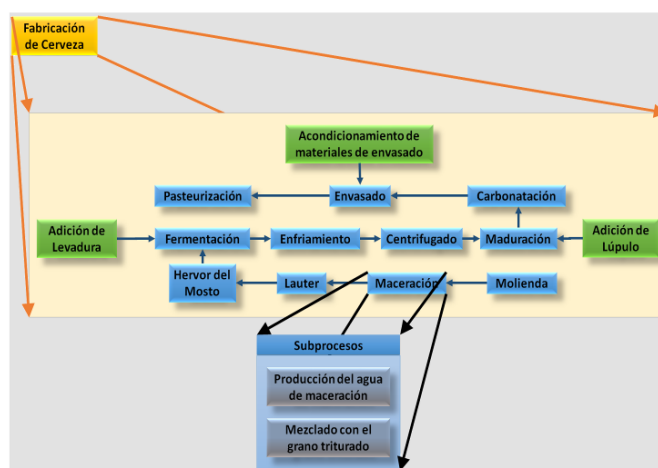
Fabricación de Cerveza

Acondicionamiento de materiales de envasado

Pasteurización

Envasado

Carbonatación

Adición de Levadura

Fermentación

Enfriamiento

Centrifugado

Maduración

Adición de Lúpulo

Hervor del Mosto

Lauter

Maceración

Molienda

Subprocesos

Producción del agua de maceración

Mezclado con el grano triturado